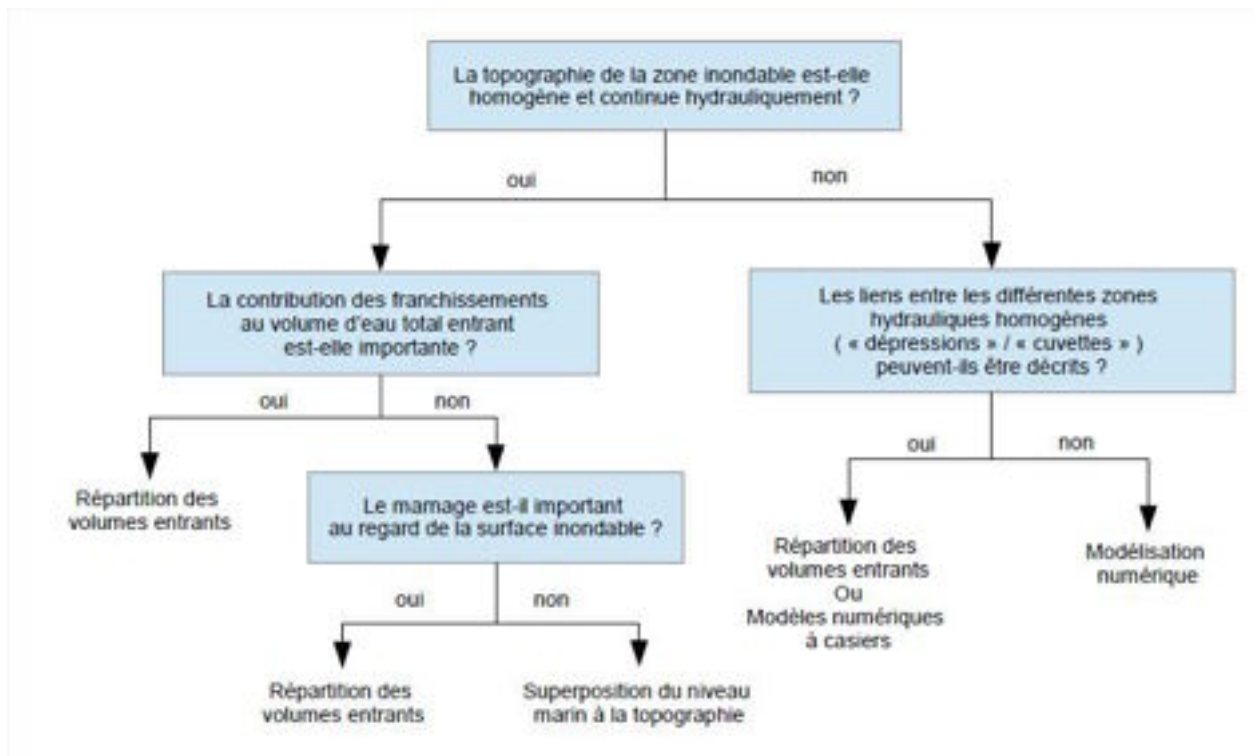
La topographie de la zone inondable est-elle homogène et continue hydrauliquement ?

oui

non

La contribution des franchissements au volume d'eau total entrant est-elle importante ?

oui

non

Répartition des volumes entrants

Le marnage est-il important au regard de la surface inondable ?

oui

non

Répartition des volumes entrants

Superposition du niveau marin à la topographie

Les liens entre les différentes zones hydrauliques homogènes ( « dépressions » / « cuvettes » ) peuvent-ils être décrits ?

oui

non

Répartition des volumes entrants Ou Modèles numériques à casiers

Modélisation numérique